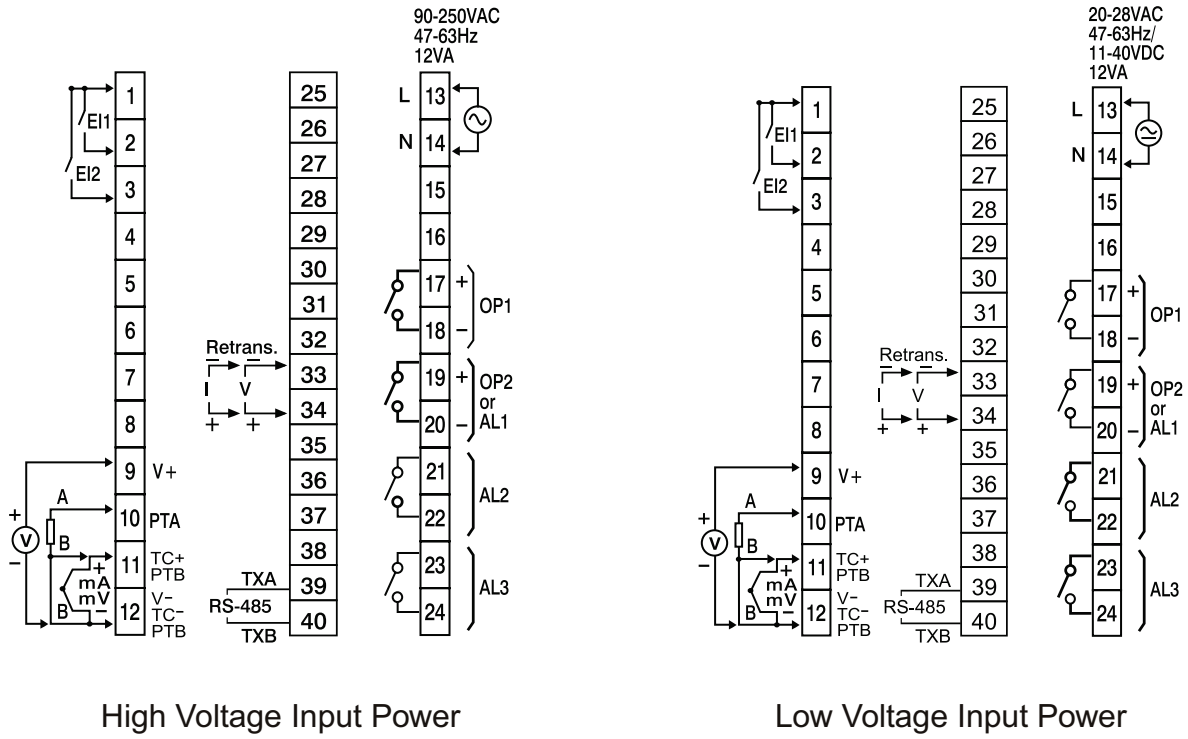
90-250VAC
47-63Hz
12VA

1
EI1
2
EI2
3
4
5
6
7
8
9 V+
A
10 PTA
B
11 TC+ PTB
mA mV
B
12 V− TC− PTB
+
V
−

25
26
27
28
29
30
31
32
Retrans.
33
I V
34
+ +
35
36
37
38
TXA
39
RS-485
40
TXB

L 13
N 14
15
16
17 +
OP1
18 −
19 +
OP2 or AL1
20 −
21
AL2
22
23
AL3
24

High Voltage Input Power

20-28VAC
47-63Hz/
11-40VDC
12VA

1
EI1
2
EI2
3
4
5
6
7
8
9 V+
A
10 PTA
B
11 TC+ PTB
mA mV
B
12 V− TC− PTB
+
V
−

25
26
27
28
29
30
31
32
Retrans.
33
I V
34
+ +
35
36
37
38
TXA
39
RS-485
40
TXB

L 13
N 14
15
16
17 +
OP1
18 −
19 +
OP2 or AL1
20 −
21
AL2
22
23
AL3
24

Low Voltage Input Power